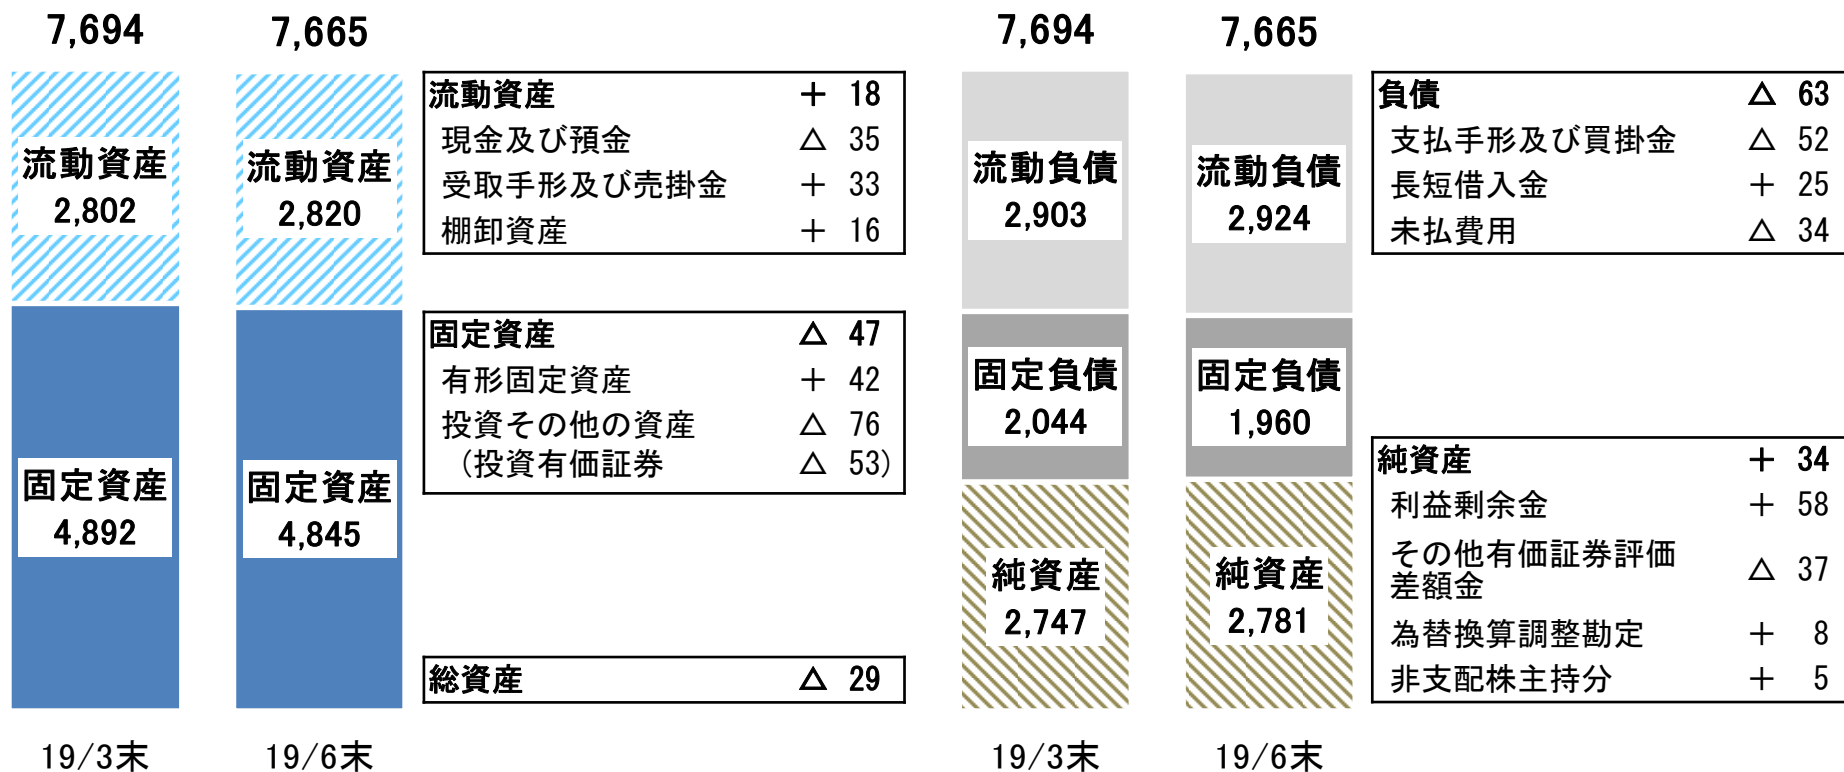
7,694

流動資産
2,802

固定資産
4,892

19/3末

7,665

流動資産
2,820

固定資産
4,845

19/6末

| 流動資産 | ＋ 18 |
|---|---|
| 現金及び預金 | △ 35 |
| 受取手形及び売掛金 | ＋ 33 |
| 棚卸資産 | ＋ 16 |

| 固定資産 | △ 47 |
|---|---|
| 有形固定資産 | ＋ 42 |
| 投資その他の資産 | △ 76 |
| （投資有価証券 | △ 53） |

| 総資産 | △ 29 |
|---|---|

7,694

流動負債
2,903

固定負債
2,044

純資産
2,747

19/3末

7,665

流動負債
2,924

固定負債
1,960

純資産
2,781

19/6末

| 負債 | △ 63 |
|---|---|
| 支払手形及び買掛金 | △ 52 |
| 長短借入金 | ＋ 25 |
| 未払費用 | △ 34 |

| 純資産 | ＋ 34 |
|---|---|
| 利益剰余金 | ＋ 58 |
| その他有価証券評価差額金 | △ 37 |
| 為替換算調整勘定 | ＋ 8 |
| 非支配株主持分 | ＋ 5 |